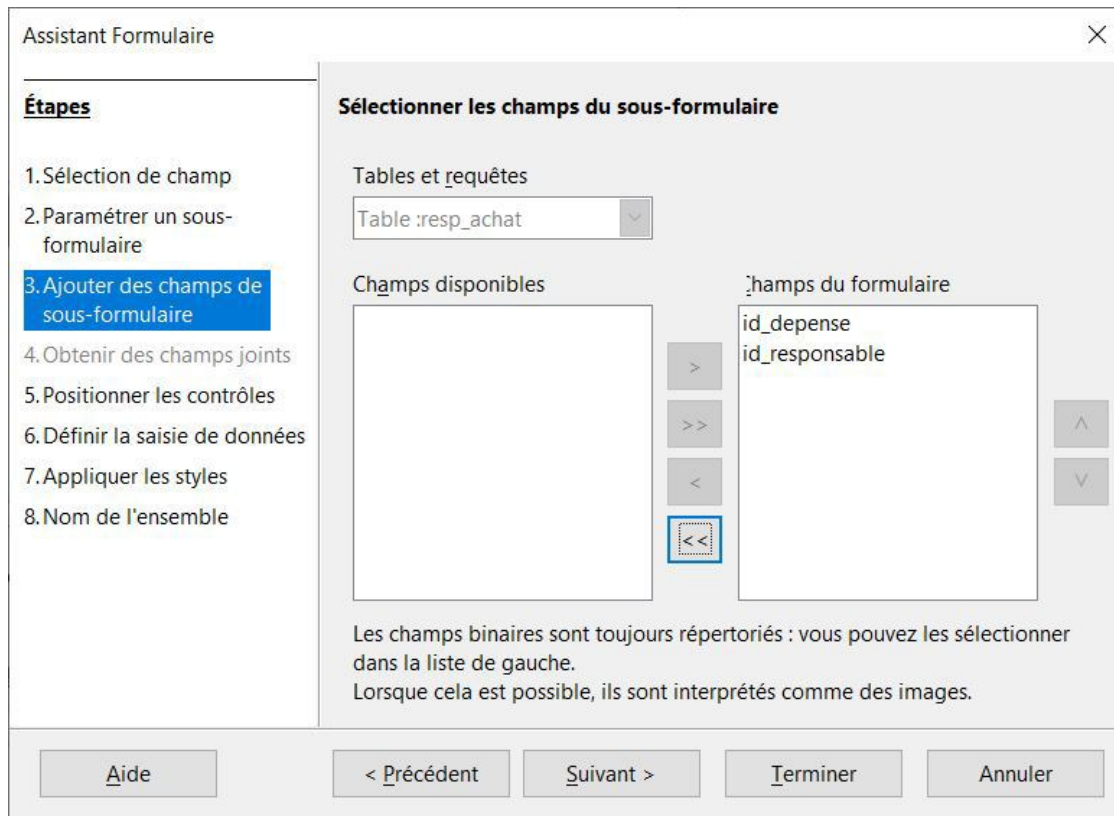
Assistant Formulaire

Étapes

1. Sélection de champ
2. Paramétrer un sous-formulaire
3. Ajouter des champs de sous-formulaire
4. Obtenir des champs joints
5. Positionner les contrôles
6. Définir la saisie de données
7. Appliquer les styles
8. Nom de l'ensemble

Sélectionner les champs du sous-formulaire

Tables et requêtes

Table :resp_achat

Champs disponibles

:hamps du formulaire

id_depense
id_responsable

>
>>
<
<<

^
v

Les champs binaires sont toujours répertoriés : vous pouvez les sélectionner dans la liste de gauche.
Lorsque cela est possible, ils sont interprétés comme des images.

Aide
< Précédent
Suivant >
Terminer
Annuler